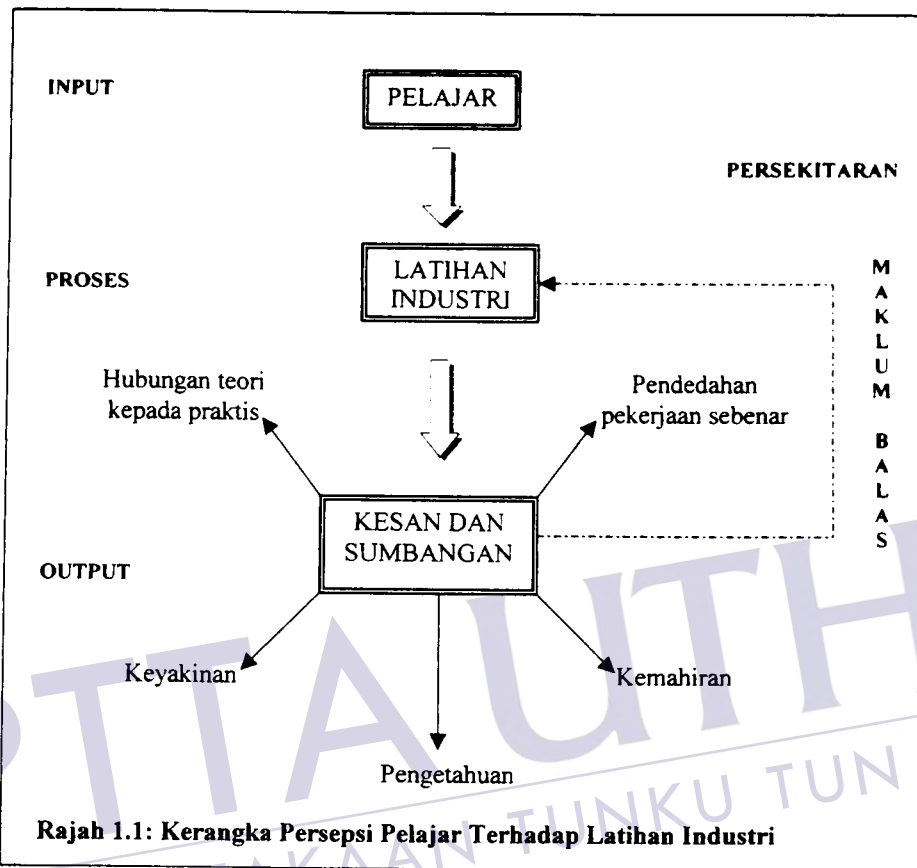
INPUT

PELAJAR

PERSEKITARAN

PROSES

LATIHAN INDUSTRI

M
A
K
L
U
M

B
A
L
A
S

Hubungan teori kepada praktis

Pendedahan pekerjaan sebenar

KESAN DAN SUMBANGAN

OUTPUT

Keyakinan

Kemahiran

Pengetahuan

Rajah 1.1: Kerangka Persepsi Pelajar Terhadap Latihan Industri

PTTA UTHM
TUNKU TUN